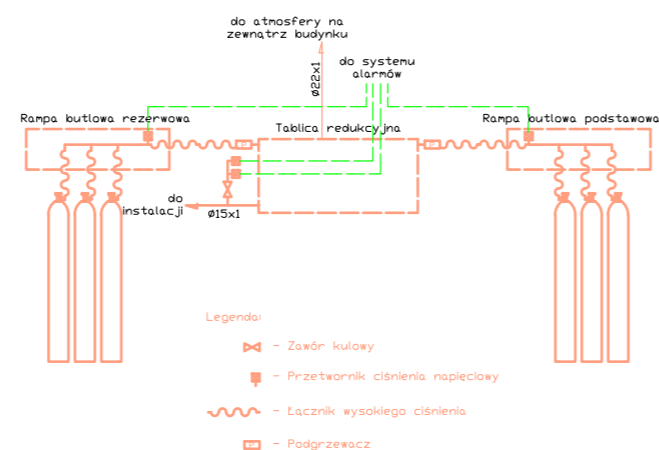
do atmosfery na zewnątrz budynku

ø22x1

do systemu alarmów

Rampa butlowa rezerwowa

Tablica redukcyjna

Rampa butlowa podstawowa

do instalacji

ø15x1

Legenda:

- Zawór kulowy

- Przetwornik ciśnienia napięciowy

- Łącznik wysokiego ciśnienia

- Podgrzewacz